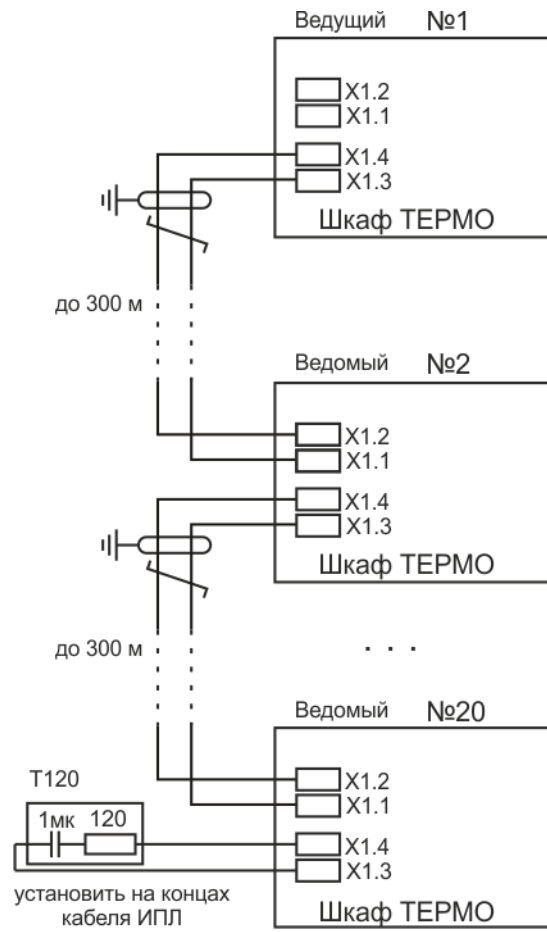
Ведущий №1

X1.2
X1.1
X1.4
X1.3

Шкаф ТЕРМО

до 300 м

Ведомый №2

X1.2
X1.1
X1.4
X1.3

Шкаф ТЕРМО

до 300 м

. . .

Ведомый №20

T120

1мк 120

X1.2
X1.1
X1.4
X1.3

установить на концах кабеля ИПЛ

Шкаф ТЕРМО